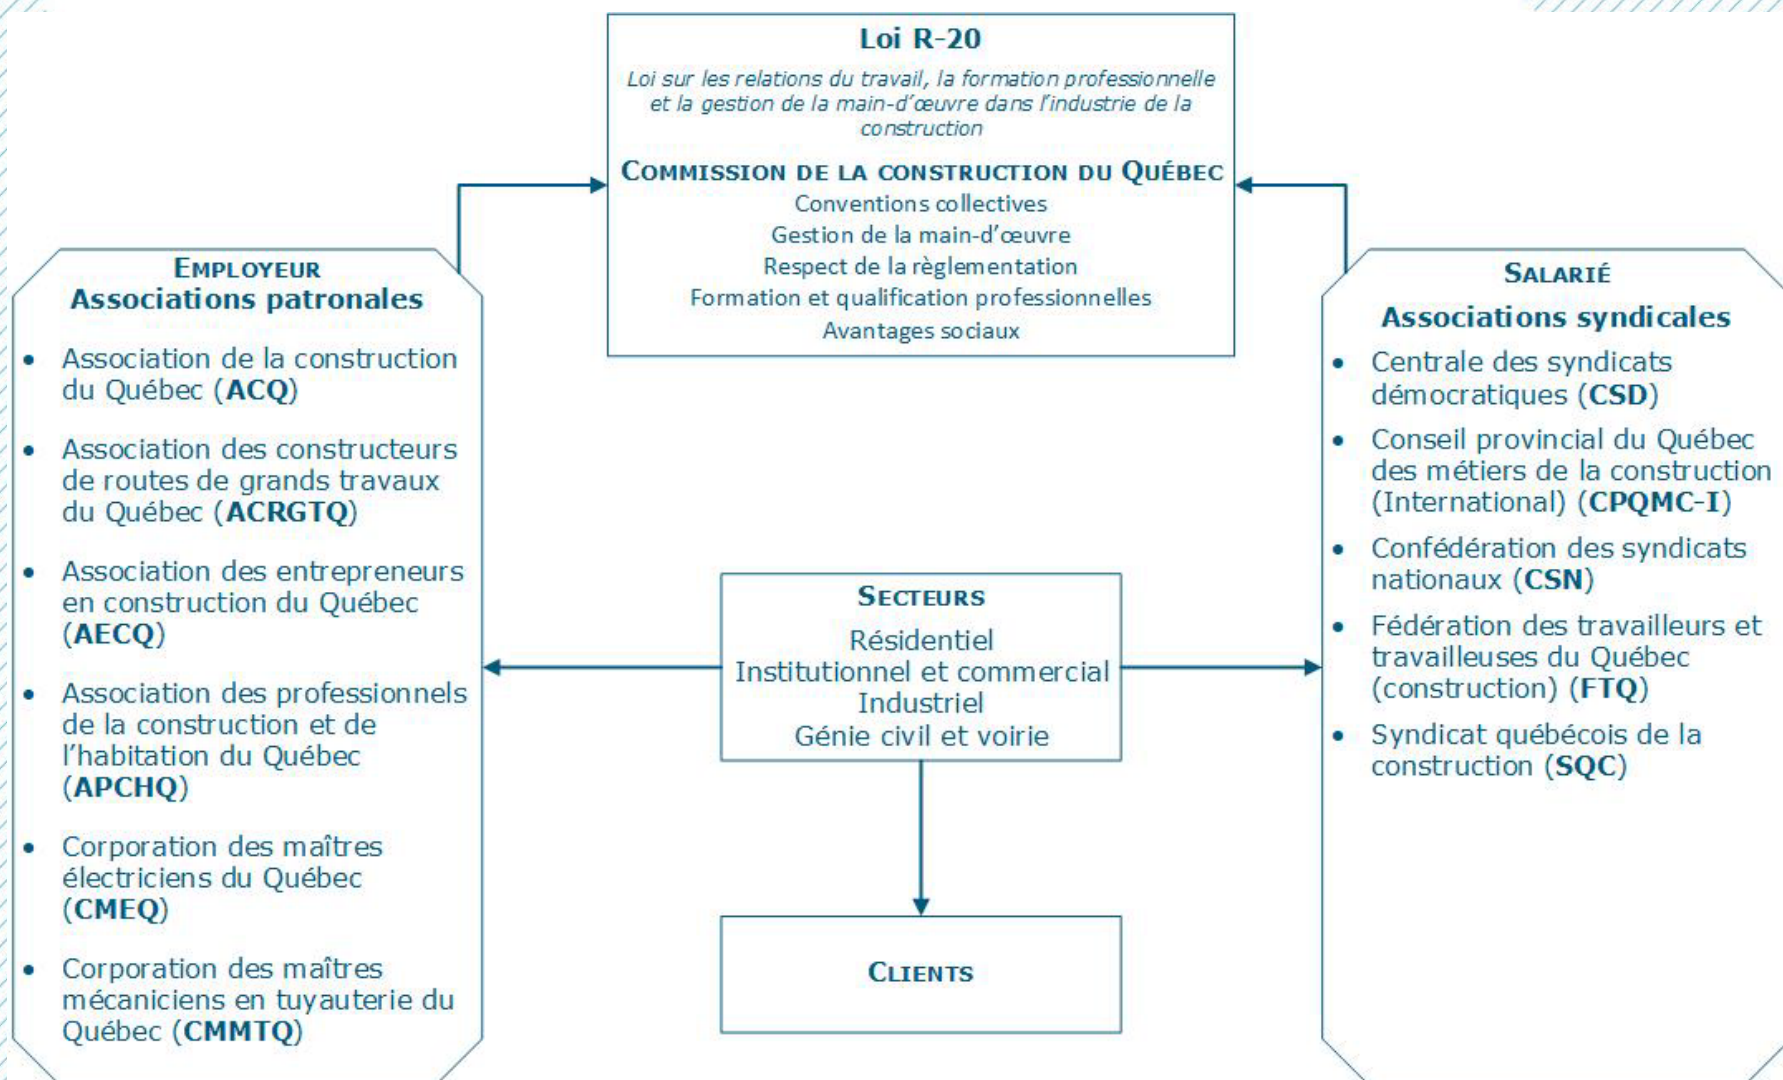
Loi R-20

Loi sur les relations du travail, la formation professionnelle et la gestion de la main-d'œuvre dans l'industrie de la construction

Commission de la construction du Québec
Conventions collectives
Gestion de la main-d'œuvre
Respect de la règlementation
Formation et qualification professionnelles
Avantages sociaux

Employeur
Associations patronales

- Association de la construction du Québec (**ACQ**)
- Association des constructeurs de routes de grands travaux du Québec (**ACRGTQ**)
- Association des entrepreneurs en construction du Québec (**AECQ**)
- Association des professionnels de la construction et de l'habitation du Québec (**APCHQ**)
- Corporation des maîtres électriciens du Québec (**CMEQ**)
- Corporation des maîtres mécaniciens en tuyauterie du Québec (**CMMTQ**)

Secteurs
Résidentiel
Institutionnel et commercial
Industriel
Génie civil et voirie

Clients

Salarié
Associations syndicales

- Centrale des syndicats démocratiques (**CSD**)
- Conseil provincial du Québec des métiers de la construction (International) (**CPQMC-I**)
- Confédération des syndicats nationaux (**CSN**)
- Fédération des travailleurs et travailleuses du Québec (construction) (**FTQ**)
- Syndicat québécois de la construction (**SQC**)